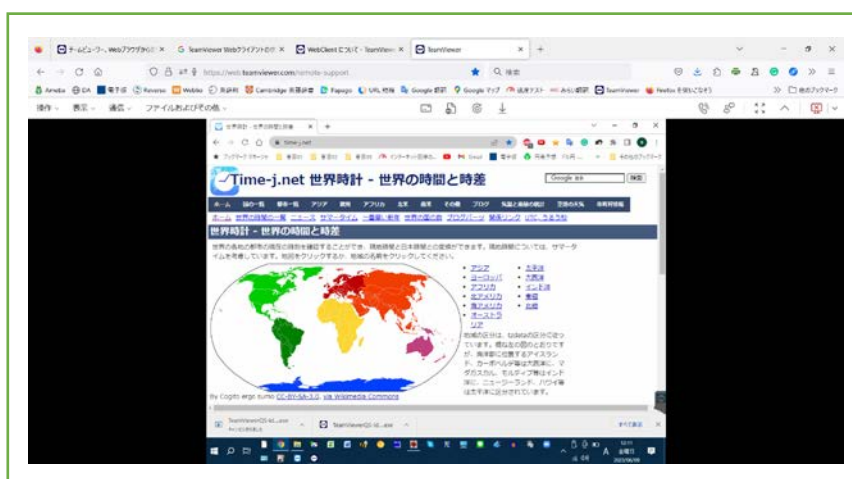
チームビューワー Webブラウザから | TeamViewer Webクライアントの | WebClient について - TeamViewer | TeamViewer

https://web.teamviewer.com/remote-support

Ameba | DA | 電子版 | Reverso | Weblio | 英辞郎 | Cambridge 英英辞書 | Papago | URL 短縮 | Google 翻訳 | Google マップ | 速度テスト | みらい翻訳 | TeamViewer | Firefox を使いこなそう | 他のブックマーク

操作 | 表示 | 通信 | ファイルおよびその他

世界時計 - 世界の時間と時差

time-j.net

Time-j.net 世界時計 - 世界の時間と時差

Google 検索 | 検索

ホーム | 国の一覧 | 都市一覧 | アジア | 欧州 | アフリカ | 北米 | 南米 | その他 | ブログ | 気温と湿度の統計 | 世界の天気 | 各種時刻表

ホーム 世界の時間の一覧 ニュース サマータイム 一覧表に戻る 世界の国の数 ブログパーツ 関連リンク UTC うるう秒

世界時計 - 世界の時間と時差

世界の各地の都市の現在の時刻を確認することができ、現地時間と日本時間との差を確認できます。現地時間については、サマータイムを考慮しています。地図をクリックするか、地域の名前をクリックしてください。

• アジア
• ヨーロッパ
• アフリカ
• 北アメリカ
• 南アメリカ
• オーストラリア
• 太平洋
• 大西洋
• インド洋
• 南極
• 北極

地域の区分は、tzdataの区分に従っています。概ね左の図のとおりですが、南半球に位置するアイスランド、カーボベルデ等は大西洋に、マダガスカル、モルディブ等はインド洋に、ニュージーランド、ハワイ等は太平洋に区分されています。

By Cogito ergo sumo CC-BY-SA-3.0, via Wikimedia Commons

TeamViewerQS-id....exe | TeamViewerQS-id....exe | すべて表示